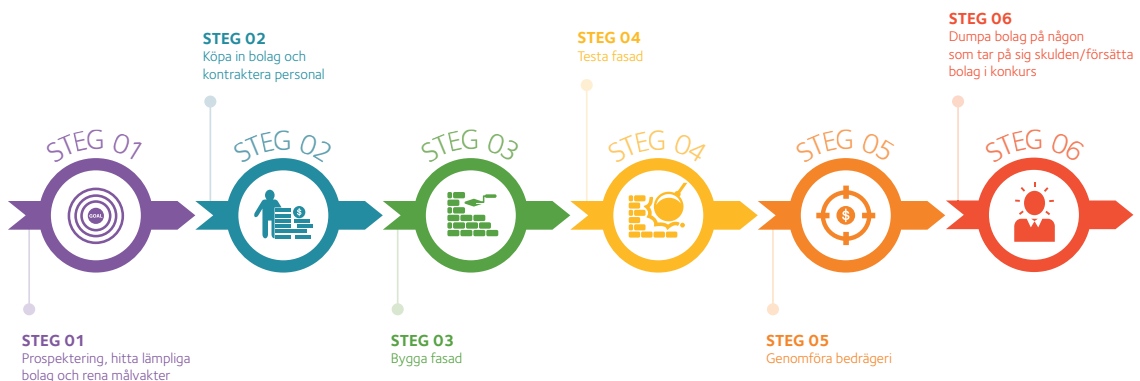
STEG 02
Köpa in bolag och kontraktera personal

STEG 04
Testa fasad

STEG 06
Dumpa bolag på någon som tar på sig skulden/försätta bolag i konkurs

STEG 01

GOAL

STEG 02

STEG 03

STEG 04

STEG 05

$

STEG 06

STEG 01
Prospektering, hitta lämpliga bolag och rena målvakter

STEG 03
Bygga fasad

STEG 05
Genomföra bedrägeri